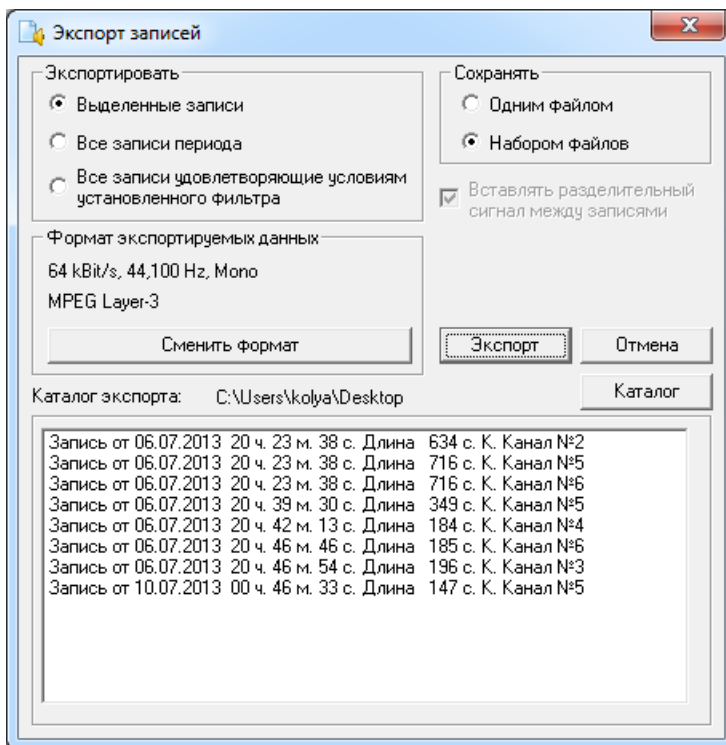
Экспорт записей

Экспортировать

Выделенные записи

Все записи периода

Все записи удовлетворяющие условиям установленного фильтра

Сохранять

Одним файлом

Набором файлов

Вставлять разделительный сигнал между записями

Формат экспортируемых данных

64 kBit/s, 44,100 Hz, Mono

MPEG Layer-3

Сменить формат

Экспорт

Отмена

Каталог

Каталог экспорта: C:\Users\kolya\Desktop

Запись от 06.07.2013 20 ч. 23 м. 38 с. Длина 634 с. К. Канал №2
Запись от 06.07.2013 20 ч. 23 м. 38 с. Длина 716 с. К. Канал №5
Запись от 06.07.2013 20 ч. 23 м. 38 с. Длина 716 с. К. Канал №6
Запись от 06.07.2013 20 ч. 39 м. 30 с. Длина 349 с. К. Канал №5
Запись от 06.07.2013 20 ч. 42 м. 13 с. Длина 184 с. К. Канал №4
Запись от 06.07.2013 20 ч. 46 м. 46 с. Длина 185 с. К. Канал №6
Запись от 06.07.2013 20 ч. 46 м. 54 с. Длина 196 с. К. Канал №3
Запись от 10.07.2013 00 ч. 46 м. 33 с. Длина 147 с. К. Канал №5